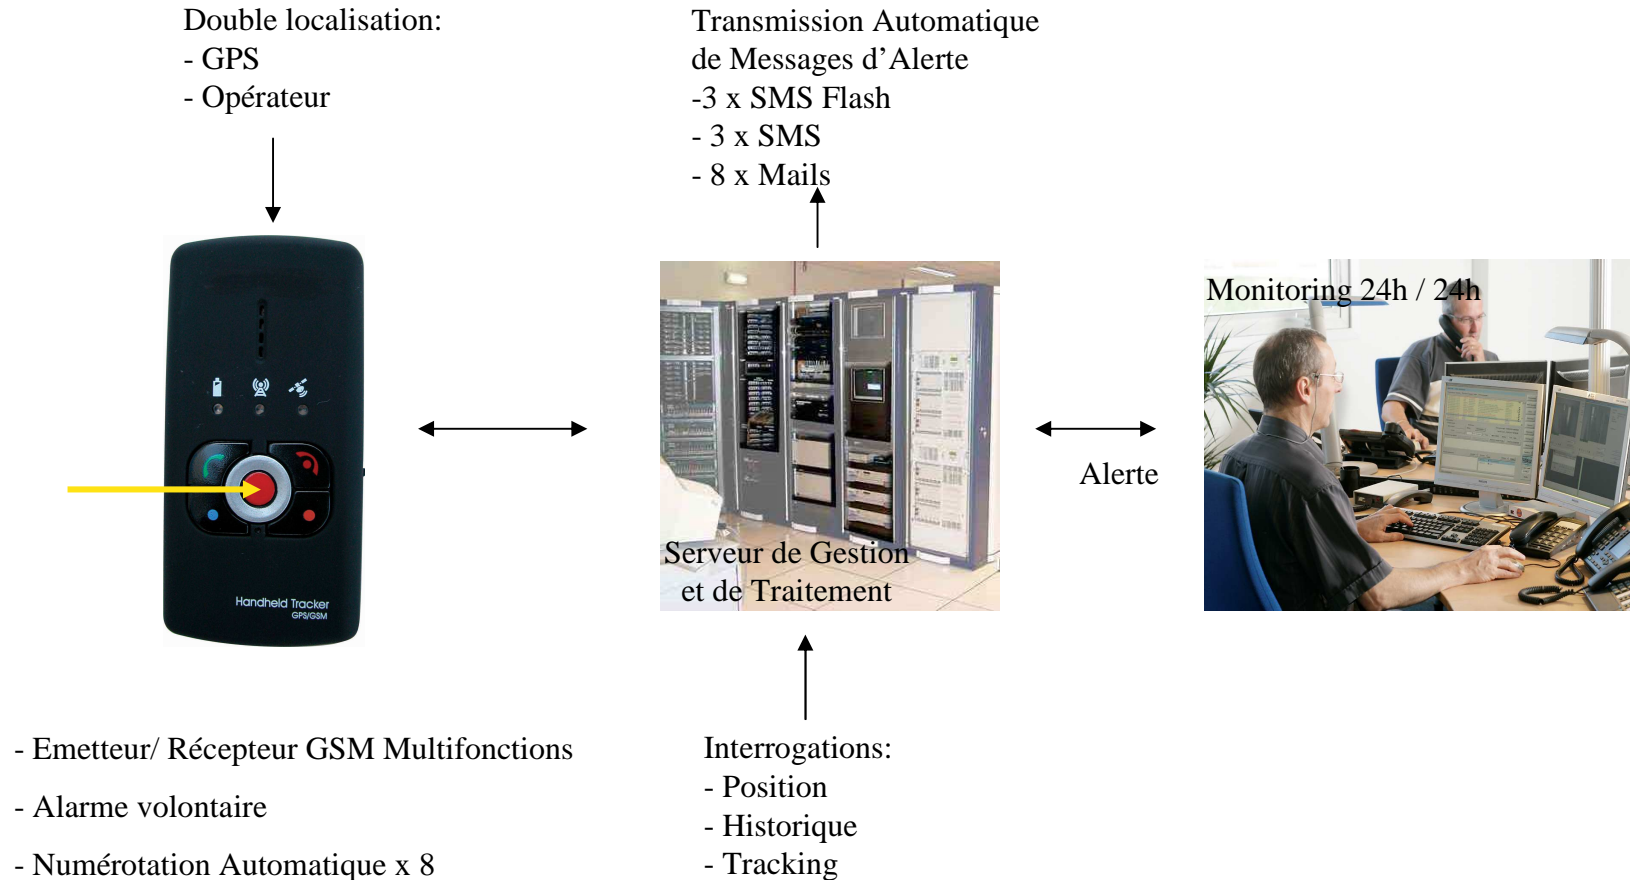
Double localisation:
- GPS
- Opérateur

Transmission Automatique
de Messages d’Alerte
-3 x SMS Flash
- 3 x SMS
- 8 x Mails

Handheld Tracker
GPS/GSM

Serveur de Gestion
et de Traitement

Alerte

Monitoring 24h / 24h

- Emetteur/ Récepteur GSM Multifonctions
- Alarme volontaire
- Numérotation Automatique x 8

Interrogations:
- Position
- Historique
- Tracking